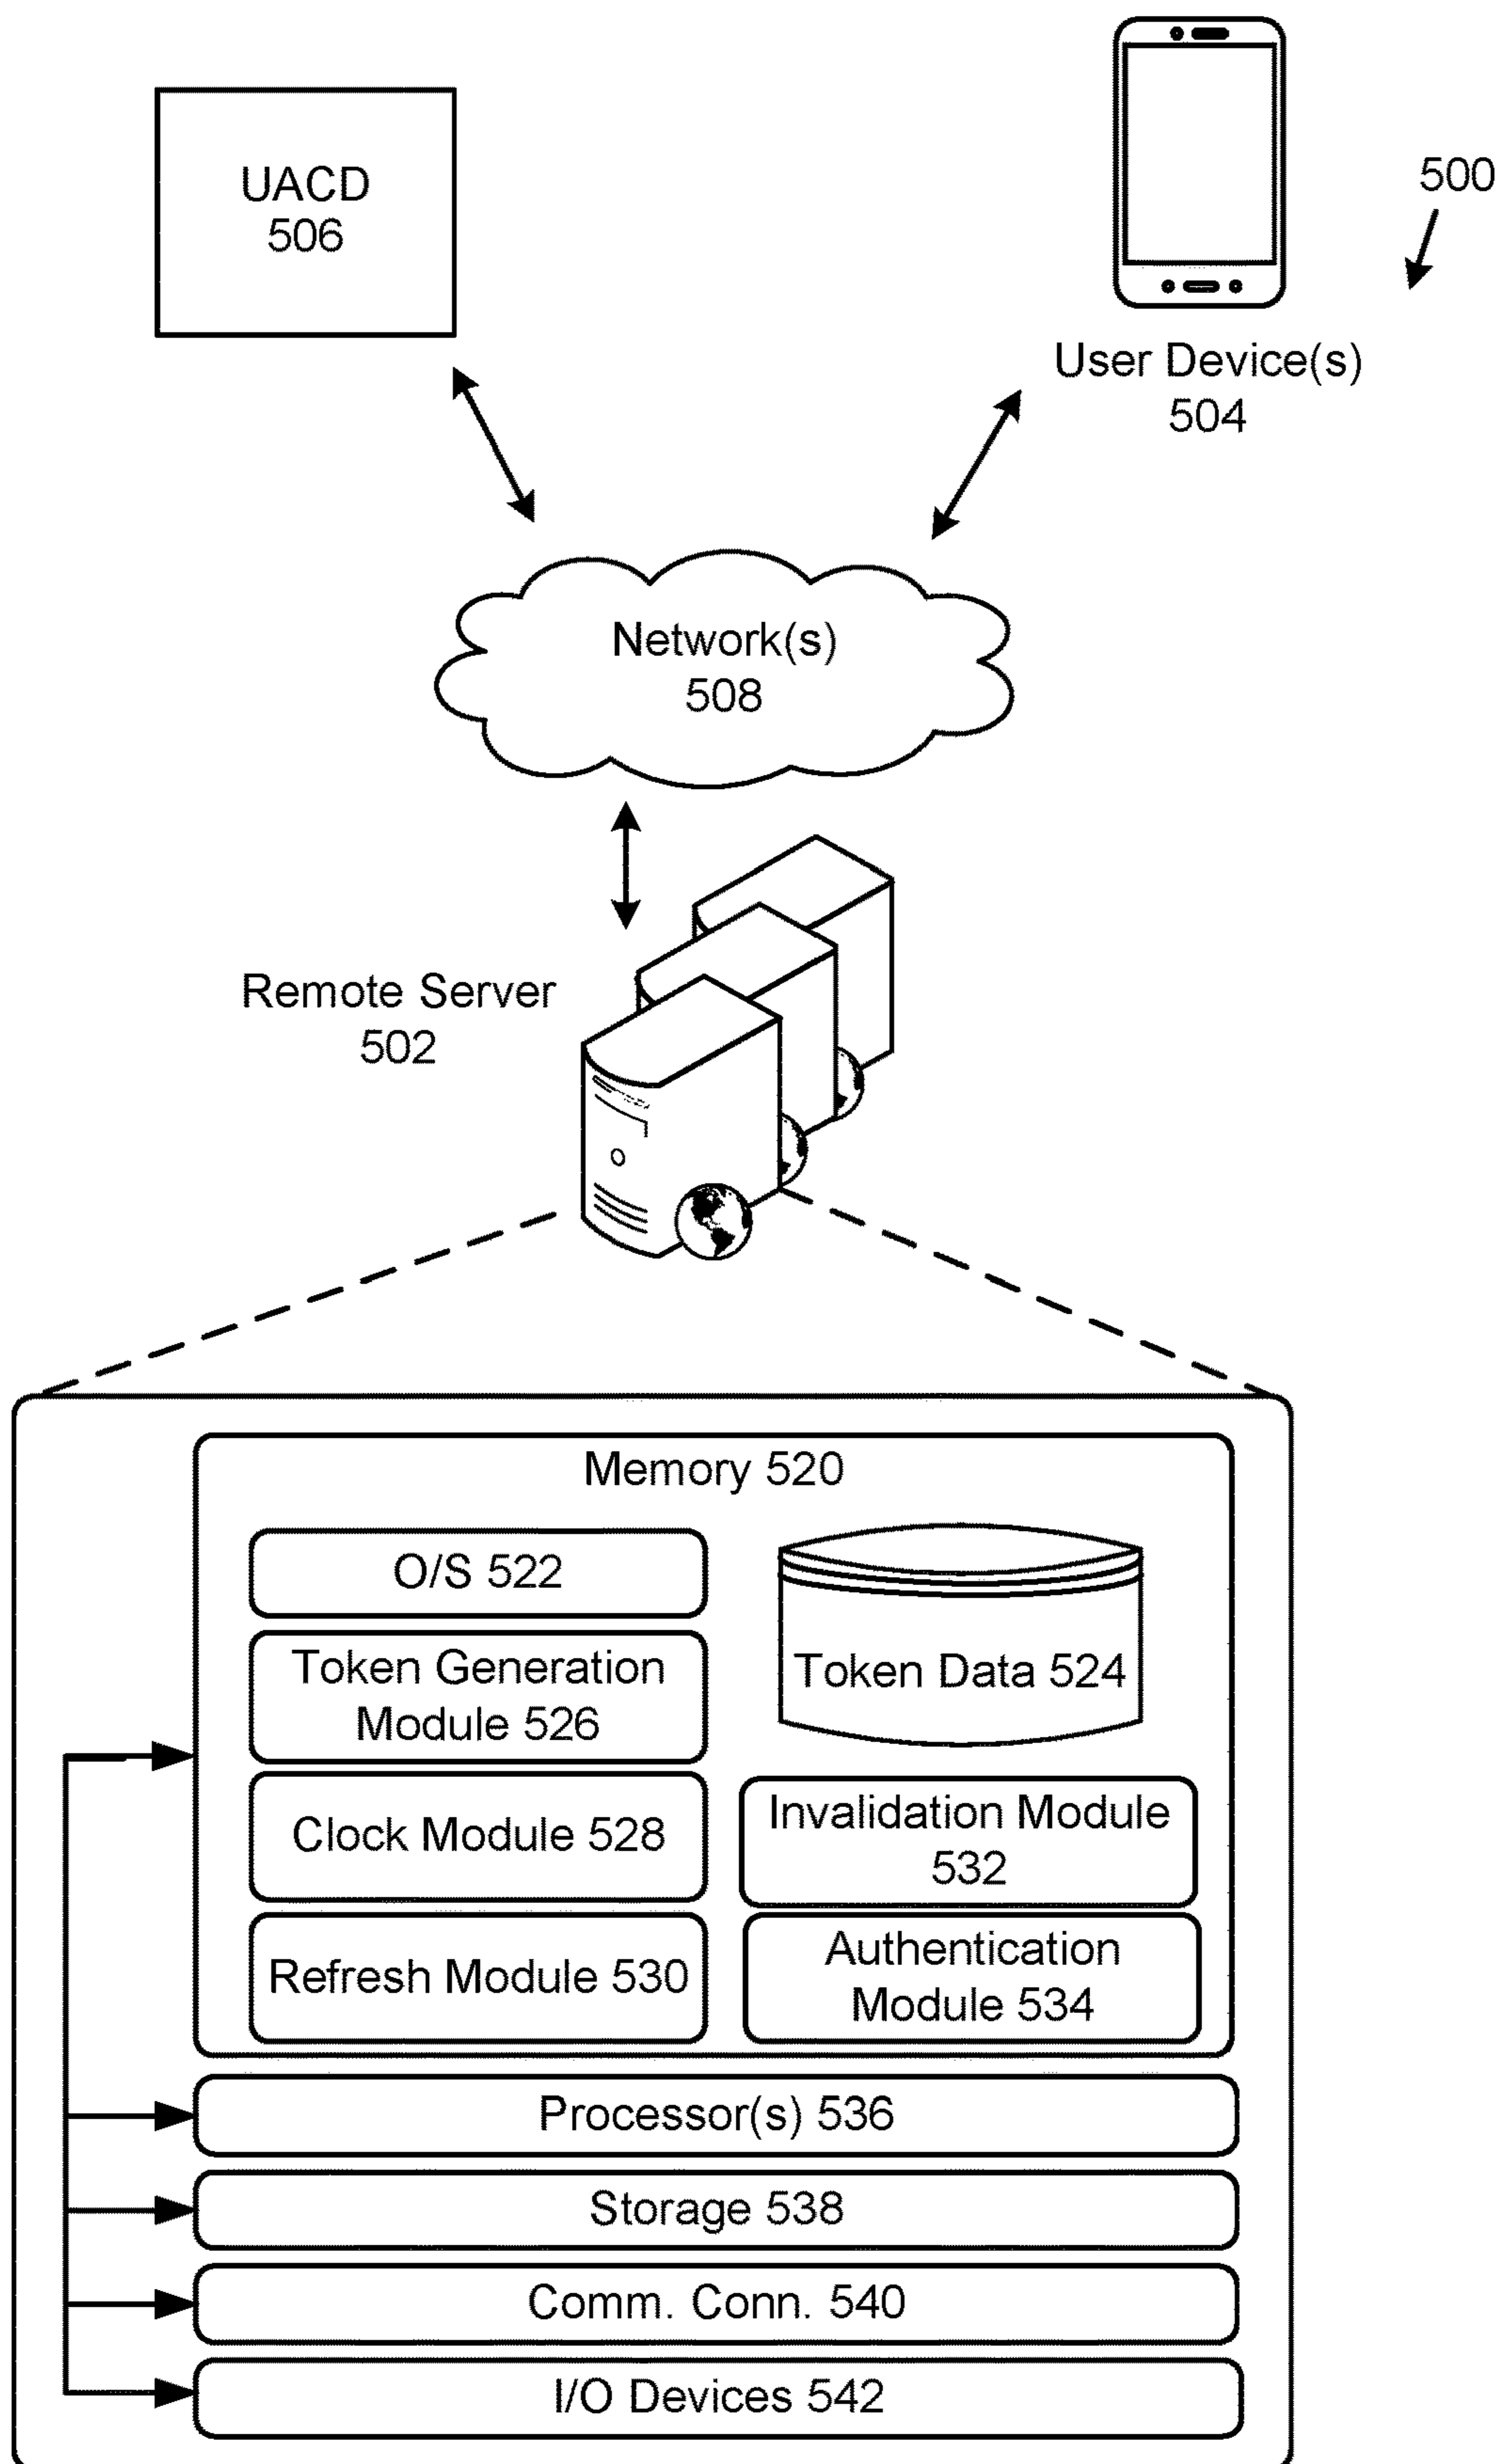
UACD
506

User Device(s)
504

500

Network(s)
508

Remote Server
502

Memory 520

O/S 522

Token Data 524

Token Generation Module 526

Clock Module 528

Invalidation Module 532

Refresh Module 530

Authentication Module 534

Processor(s) 536

Storage 538

Comm. Conn. 540

I/O Devices 542